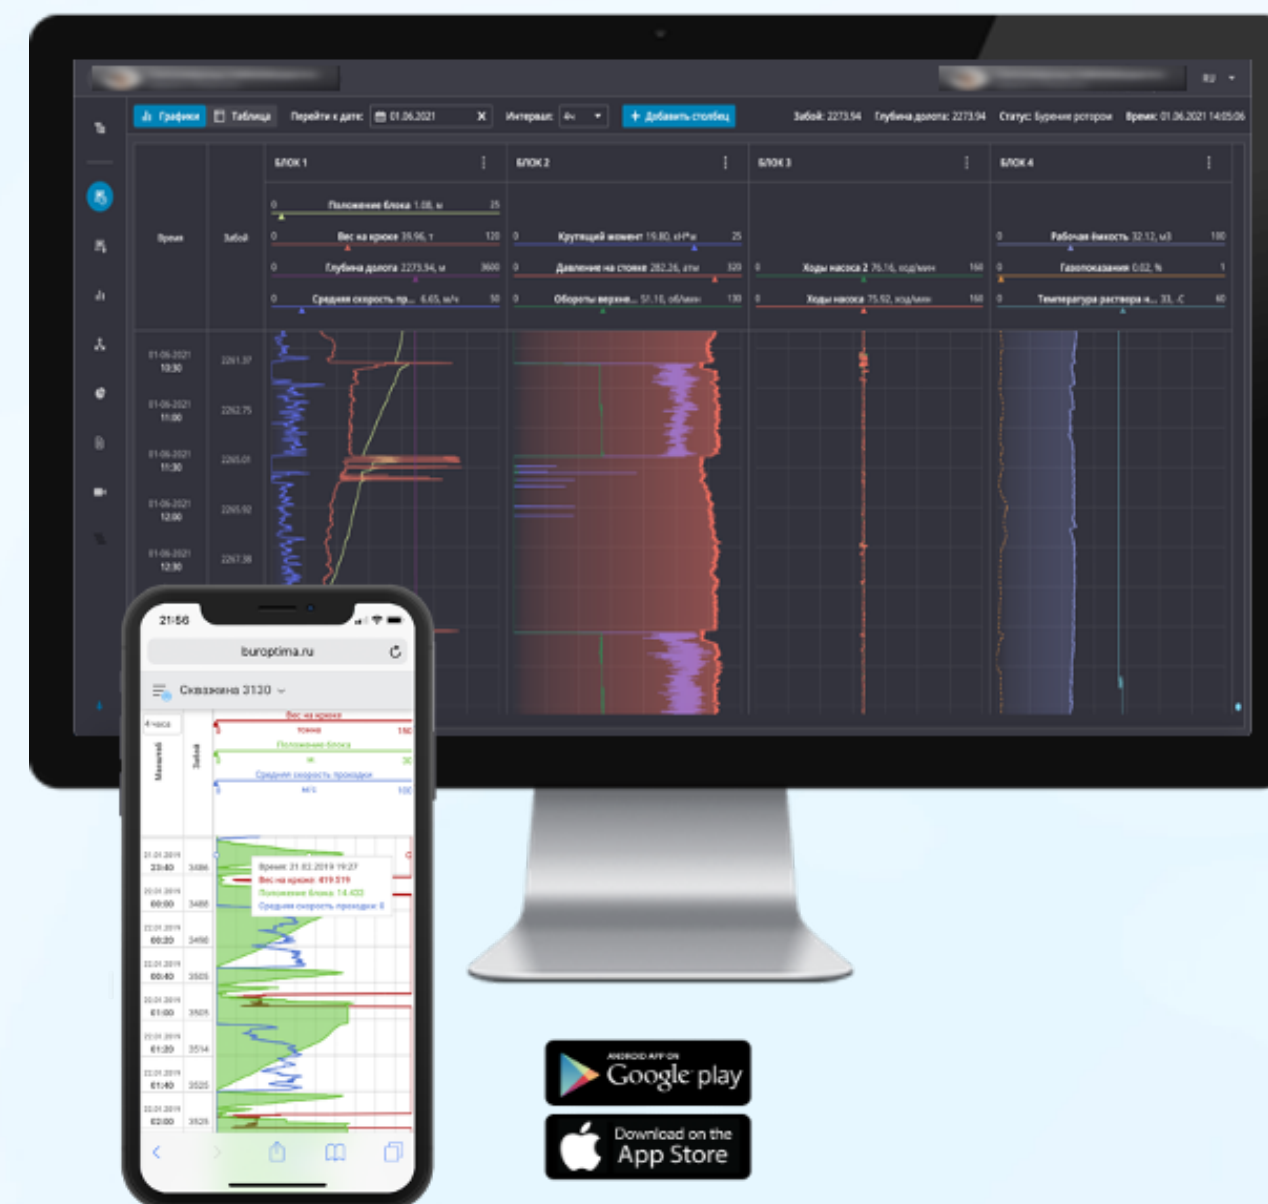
RU

Графики Таблица Перейти к дате: 01.06.2021 Интервал: 4ч + Добавить столбец

Забой: 2273.94 Глубина долота: 2273.94 Статус: Бурение ротором Время: 01.06.2021 14:05:06

Время Забой

БЛОК 1
0 Положение блока 1.08, м 25
0 Вес на крюке 39.96, т 120
0 Глубина долота 2273.94, м 3600
0 Средняя скорость пр... 6.65, м/ч 50

БЛОК 2
0 Крутящий момент 19.80, кН*м 25
0 Давление на стояке 282.26, атм 320
0 Обороты верхне... 51.10, об/мин 130

БЛОК 3
0 Ходы насоса 2 76.16, ход/мин 160
0 Ходы насоса 75.92, ход/мин 160

БЛОК 4
0 Рабочая ёмкость 32.12, м3 100
0 Газопоказания 0.02, % 1
0 Температура раствора н... 33, С 60

01-06-2021 10:30 2261.37
01-06-2021 11:00 2262.75
01-06-2021 11:30 2265.01
01-06-2021 12:00 2265.92
01-06-2021 12:30 2267.38

21:56
buroptima.ru
Скважина 3130
4 часа
Вес на крюке тонна 150
Положение блока м 30
Средняя скорость проходки м/ч 100
Время: 21.03.2019 19:27
Вес на крюке: 419.519
Положение блока: 14.433
Средняя скорость проходки: 0
23:40 3486
00:00 3488
00:20 3490
00:40 3505
01:00 3505
01:20 3514
01:40 3525
02:00 3525

ANDROID APP ON
Google play
Download on the
App Store